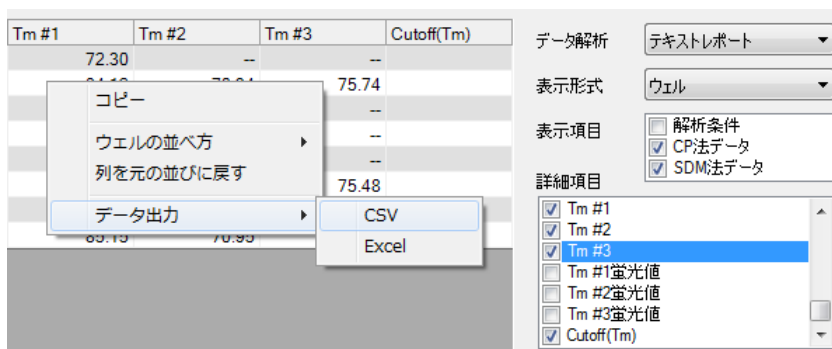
| Tm #1 | Tm #2 | Tm #3 | Cutoff(Tm) |
|---|---|---|---|
| 72.30 | -- | -- | |
| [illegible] | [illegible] | 75.74 | |
| | | -- | |
| | | -- | |
| | | -- | |
| | | 75.48 | |
| | | | |
| 85.15 | 76.95 | | |

コピー
ウェルの並べ方
列を元の並びに戻す
データ出力
CSV
Excel

データ解析
テキストレポート
表示形式
ウェル
表示項目
解析条件
CP法データ
SDM法データ
詳細項目
Tm #1
Tm #2
Tm #3
Tm #1蛍光値
Tm #2蛍光値
Tm #3蛍光値
Cutoff(Tm)